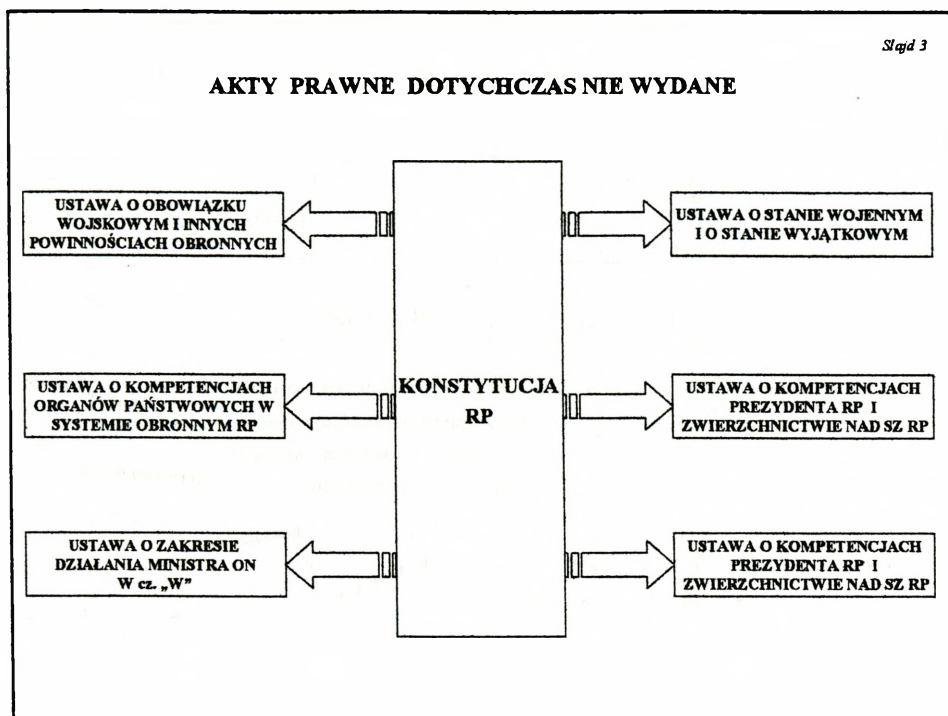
Slajd 3

AKTY PRAWNE DOTYCHCZAS NIE WYDANE

USTAWA O OBOWIĄZKU WOJSKOWYM I INNYCH POWINNOŚCIACH OBRONNYCH

USTAWA O STANIE WOJENNYM I O STANIE WYJĄTKOWYM

KONSTYTUCJA RP

USTAWA O KOMPETENCJACH ORGANÓW PAŃSTWOWYCH W SYSTEMIE OBRONNYM RP

USTAWA O KOMPETENCJACH PREZYDENTA RP I ZWIERZCHNICTWIE NAD SZ RP

USTAWA O ZAKRESIE DZIAŁANIA MINISTRA ON W cz. „W"

USTAWA O KOMPETENCJACH PREZYDENTA RP I ZWIERZCHNICTWIE NAD SZ RP